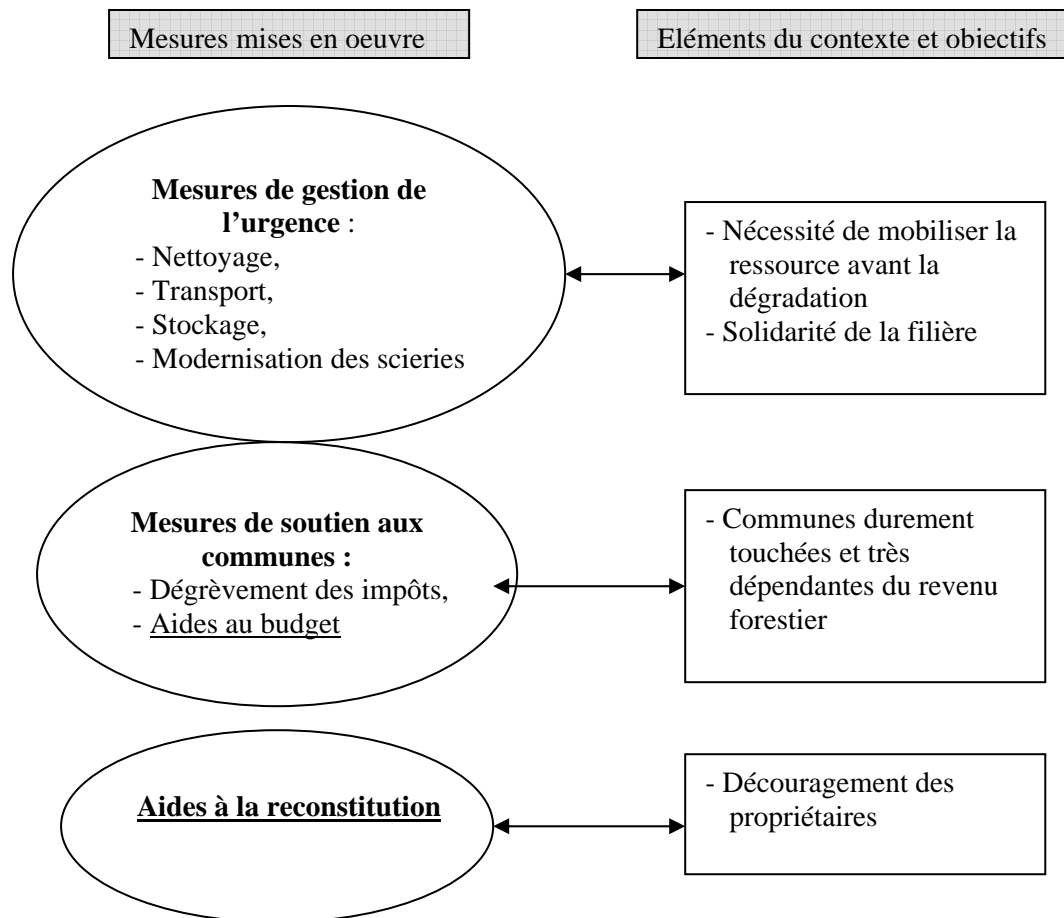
Mesures mises en oeuvre

Eléments du contexte et objectifs

**Mesures de gestion de l'urgence** :
- Nettoyage,
- Transport,
- Stockage,
- Modernisation des scieries

- Nécessité de mobiliser la ressource avant la dégradation
- Solidarité de la filière

**Mesures de soutien aux communes :**
- Dégrèvement des impôts,
- Aides au budget

- Communes durement touchées et très dépendantes du revenu forestier

**Aides à la reconstitution**

- Découragement des propriétaires